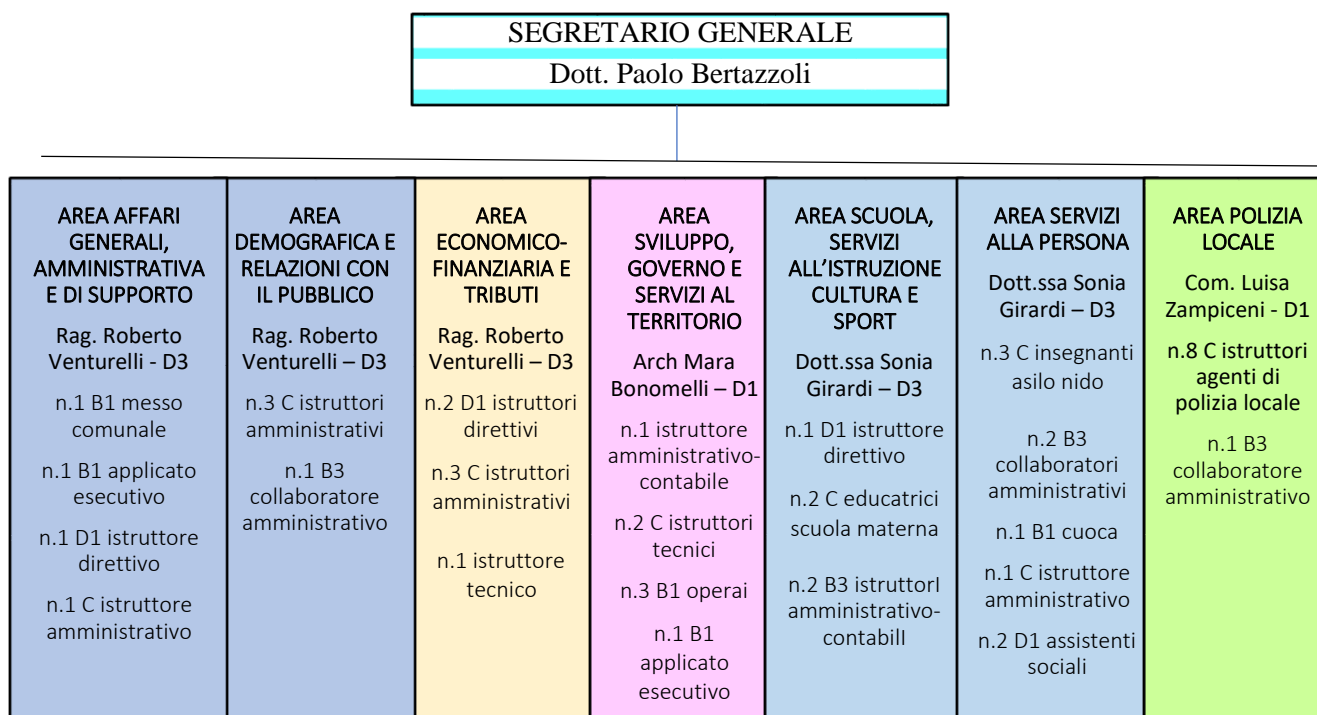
SEGRETARIO GENERALE
Dott. Paolo Bertazzoli

AREA AFFARI GENERALI, AMMINISTRATIVA E DI SUPPORTO
Rag. Roberto Venturelli - D3
n.1 B1 messo comunale
n.1 B1 applicato esecutivo
n.1 D1 istruttore direttivo
n.1 C istruttore amministrativo

AREA DEMOGRAFICA E RELAZIONI CON IL PUBBLICO
Rag. Roberto Venturelli – D3
n.3 C istruttori amministrativi
n.1 B3 collaboratore amministrativo

AREA ECONOMICO-FINANZIARIA E TRIBUTI
Rag. Roberto Venturelli – D3
n.2 D1 istruttori direttivi
n.3 C istruttori amministrativi
n.1 istruttore tecnico

AREA SVILUPPO, GOVERNO E SERVIZI AL TERRITORIO
Arch Mara Bonomelli – D1
n.1 istruttore amministrativo-contabile
n.2 C istruttori tecnici
n.3 B1 operai
n.1 B1 applicato esecutivo

AREA SCUOLA, SERVIZI ALL'ISTRUZIONE CULTURA E SPORT
Dott.ssa Sonia Girardi – D3
n.1 D1 istruttore direttivo
n.2 C educatrici scuola materna
n.2 B3 istruttorl amministrativo-contabill

AREA SERVIZI ALLA PERSONA
Dott.ssa Sonia Girardi – D3
n.3 C insegnanti asilo nido
n.2 B3 collaboratori amministrativi
n.1 B1 cuoca
n.1 C istruttore amministrativo
n.2 D1 assistenti sociali

AREA POLIZIA LOCALE
Com. Luisa Zampiceni - D1
n.8 C istruttori agenti di polizia locale
n.1 B3 collaboratore amministrativo